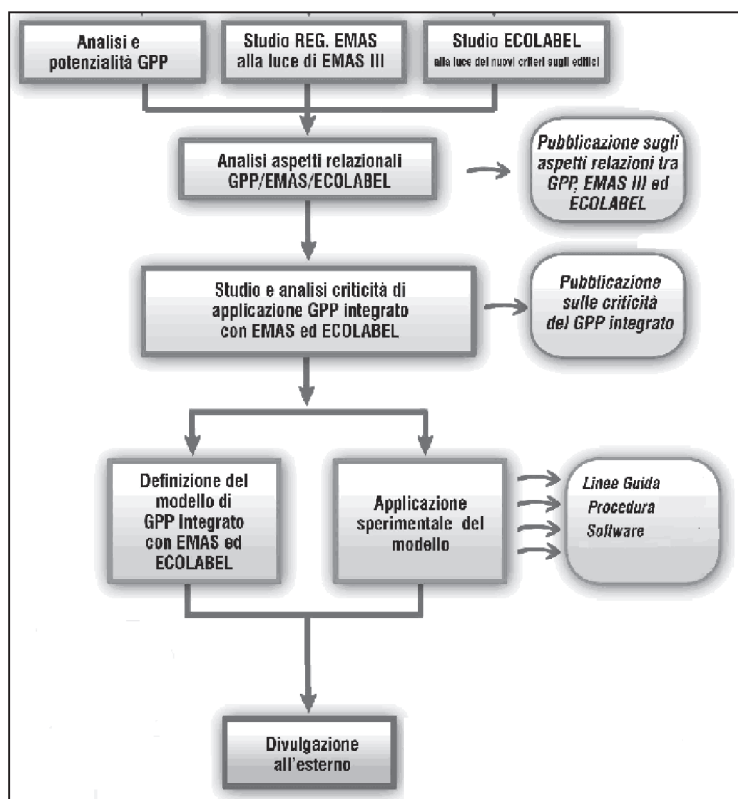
Analisi e potenzialità GPP

Studio REG. EMAS alla luce di EMAS III

Studio ECOLABEL alla luce dei nuovi criteri sugli edifici

Analisi aspetti relazionali GPP/EMAS/ECOLABEL

Pubblicazione sugli aspetti relazioni tra GPP, EMAS III ed ECOLABEL

Studio e analisi criticità di applicazione GPP integrato con EMAS ed ECOLABEL

Pubblicazione sulle criticità del GPP integrato

Definizione del modello di GPP Integrato con EMAS ed ECOLABEL

Applicazione sperimentale del modello

Linee Guida
Procedura
Software

Divulgazione all'esterno